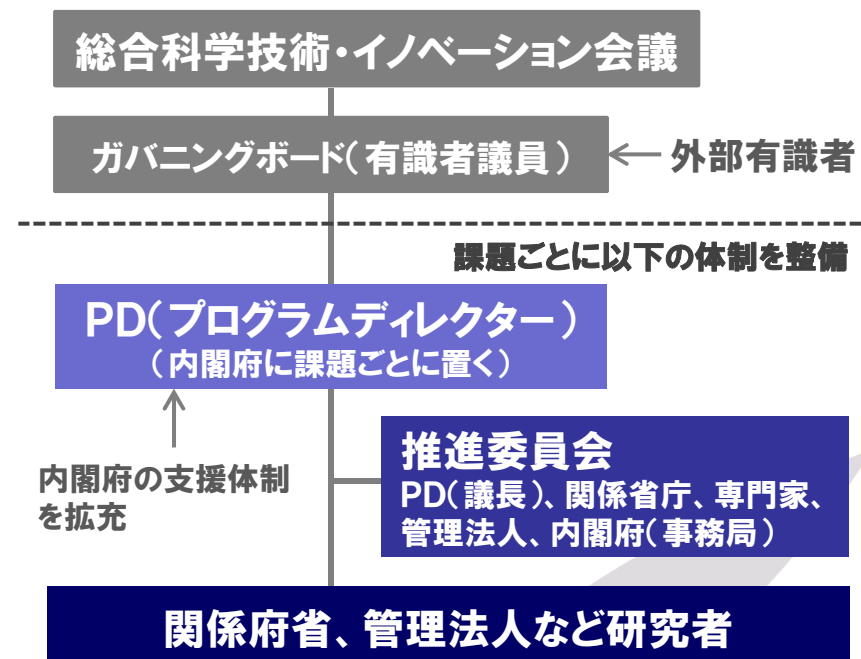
総合科学技術・イノベーション会議

ガバニングボード（有識者議員）

外部有識者

課題ごとに以下の体制を整備

PD（プログラムディレクター）
（内閣府に課題ごとに置く）

内閣府の支援体制を拡充

推進委員会
PD（議長）、関係省庁、専門家、管理法人、内閣府（事務局）

関係府省、管理法人など研究者